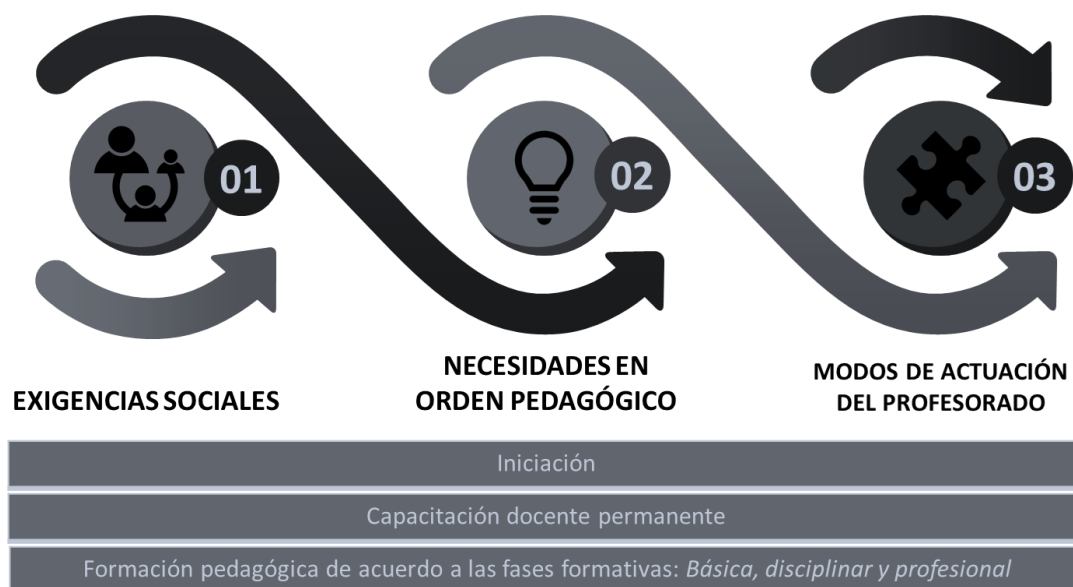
01

02

03

EXIGENCIAS SOCIALES

NECESIDADES EN ORDEN PEDAGÓGICO

MODOS DE ACTUACIÓN DEL PROFESORADO

Iniciación

Capacitación docente permanente

Formación pedagógica de acuerdo a las fases formativas: *Básica, disciplinar y profesional*